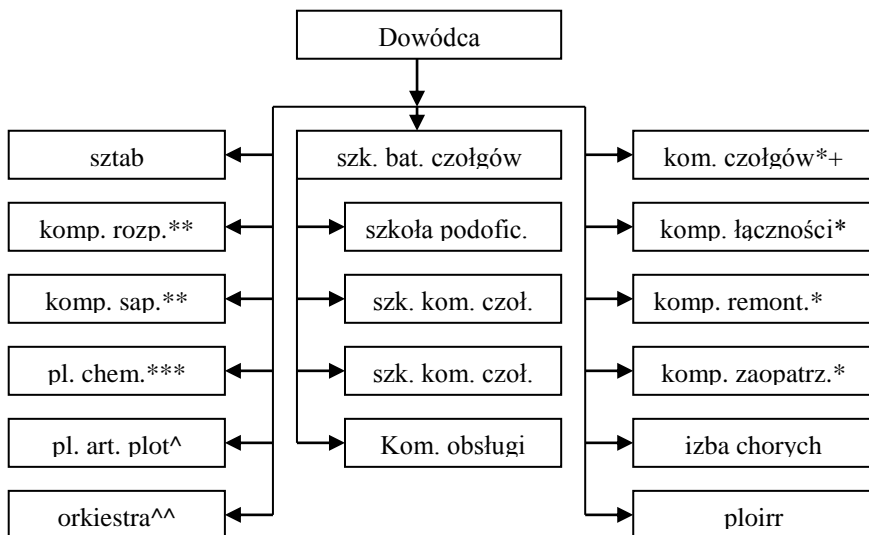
Dowódca

sztab

komp. rozp.**

komp. sap.**

pl. chem.***

pl. art. plot^

orkiestra^^

szk. bat. czołgów

szkoła podofic.

szk. kom. czoł.

szk. kom. czoł.

Kom. obsługi

kom. czołgów*+

komp. łączności*

komp. remont.*

komp. zaopatrz.*

izba chorych

ploirr